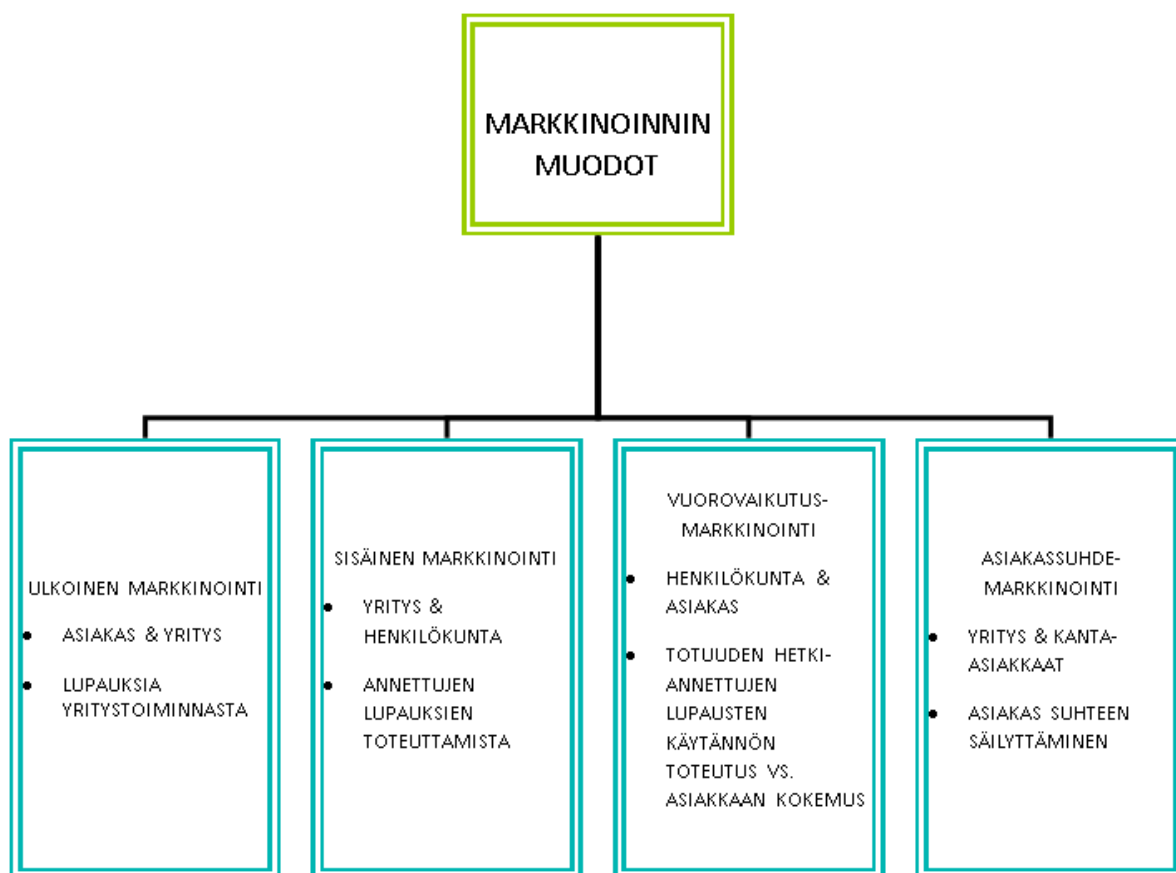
MARKKINOINNIN MUODOT

ULKOINEN MARKKINOINTI
- ASIAKAS & YRITYS
- LUPAUKSIA YRITYSTOIMINNASTA

SISÄINEN MARKKINOINTI
- YRITYS & HENKILÖKUNTA
- ANNETTUJEN LUPAUKSIEN TOTEUTTAMISTA

VUOROVAIKUTUS-MARKKINOINTI
- HENKILÖKUNTA & ASIAKAS
- TOTUUDEN HETKI-ANNETTUJEN LUPAUSTEN KÄYTÄNNÖN TOTEUTUS VS. ASIAKKAAN KOKEMUS

ASIAKASSUHDE-MARKKINOINTI
- YRITYS & KANTA-ASIAKKAAT
- ASIAKAS SUHTEEN SÄILYTTÄMINEN